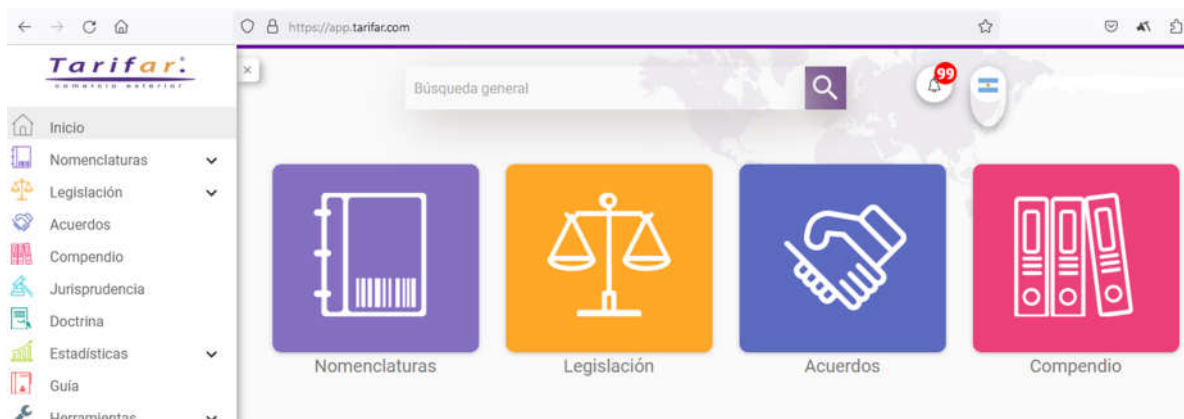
https://app.tarifar.com

Tarifar
comercio exterior

Inicio
Nomenclaturas
Legislación
Acuerdos
Compendio
Jurisprudencia
Doctrina
Estadísticas
Guía
Herramientas

×

Búsqueda general

99

Nomenclaturas
Legislación
Acuerdos
Compendio